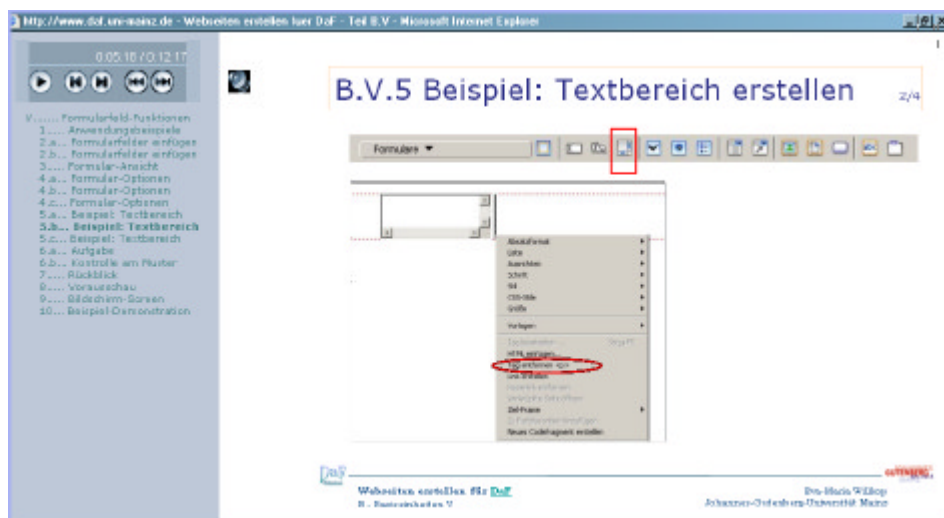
http://www.daf.uni-mainz.de - Webseiten erstellen fuer DaF - Teil B.V - Microsoft Internet Explorer

0:05.18 / 0:12.17

V....... Formularfeld-Funktionen
1..... Anwendungsbeispiele
2.a... Formularfelder einfügen
2.b... Formularfelder einfügen
3..... Formular-Ansicht
4.a... Formular-Optionen
4.b... Formular-Optionen
4.c... Formular-Optionen
5.a... Beispiel: Textbereich
5.b... Beispiel: Textbereich
5.c... Beispiel: Textbereich
6.a... Aufgabe
6.b... Kontrolle am Muster
7..... Rückblick
8..... Vorausschau
9..... Bildschirm-Sorgen
10.... Beispiel-Demonstration

B.V.5 Beispiel: Textbereich erstellen

2/4

Formulare ▼

Absatzformat
Liste
Ausrichten
Schrift
Stil
CSS-Stile
Größe

Vorlagen

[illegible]
HTML einfügen
Tag entfernen <p>
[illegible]
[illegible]
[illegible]
Ziel-Frame
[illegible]
Neues CodeFragment erstellen

DaF

Webseiten erstellen für DaF
B - Basiswissen V

Eva-Maria Willkop
Johannes-Gutenberg-Universität Mainz

GUTENBERG